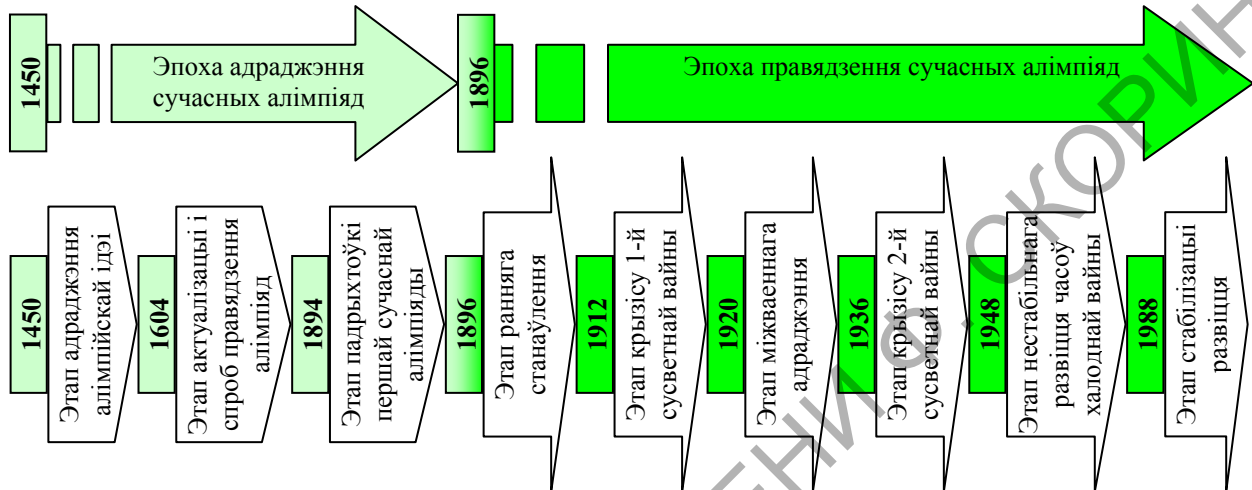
1450

Эпоха адраджэння сучасных алімпіяд

1896

Эпоха правядзення сучасных алімпіяд

1450

Этап адраджэння алімпійскай ідэі

1604

Этап актуалізацыі і спроб правядзення алімпіяд

1894

Этап падрыхтоўкі першай сучаснай алімпіяды

1896

Этап ранняга станаўлення

1912

Этап крызісу 1-й сусветнай вайны

1920

Этап міжваеннага адраджэння

1936

Этап крызісу 2-й сусветнай вайны

1948

Этап нестабільнага развіцця часоў халоднай вайны

1988

Этап стабілізацыі развіцця

РЕПОЗИТОРИЙ ГГУ ИМЕНИ Ф. СКОРИНЫ